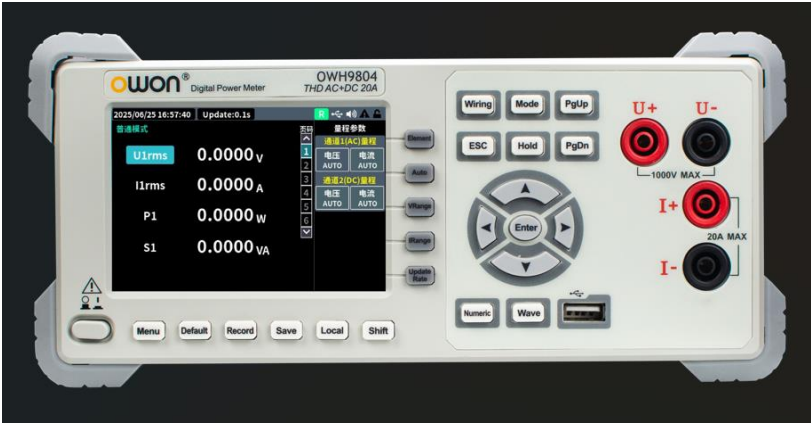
OWON® Digital Power Meter
OWH9804
THD AC+DC 20A

2025/06/25 16:57:40 | Update:0.1s
普通模式
U1rms 0.0000 V
I1rms 0.0000 A
P1 0.0000 W
S1 0.0000 VA

页码
1
2
3
4
5
6

量程参数
通道1(AC)量程
电压 AUTO
电流 AUTO
通道2(DC)量程
电压 AUTO
电流 AUTO

Element
Auto
VRange
IRange
Update Rate

Wiring
Mode
PgUp
ESC
Hold
PgDn
Enter
Numeric
Wave

U+
U-
1000V MAX
I+
20A MAX
I-

Menu
Default
Record
Save
Local
Shift